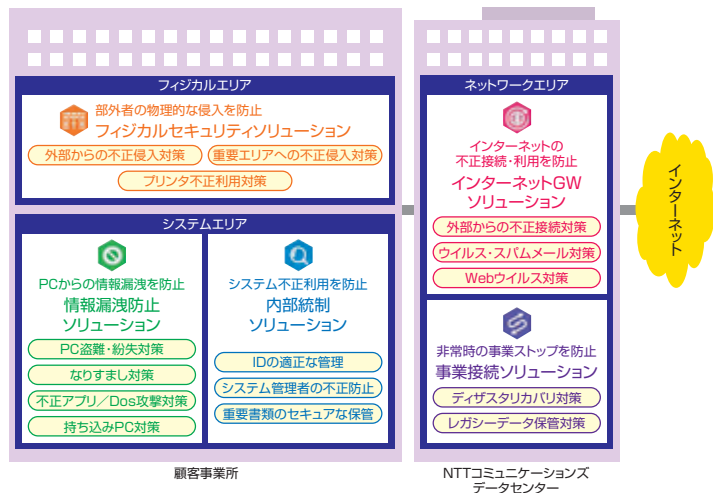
フィジカルエリア

部外者の物理的な侵入を防止
フィジカルセキュリティソリューション

外部からの不正侵入対策
重要エリアへの不正侵入対策
プリンタ不正利用対策

システムエリア

PCからの情報漏洩を防止
情報漏洩防止ソリューション

PC盗難・紛失対策
なりすまし対策
不正アプリ／Dos攻撃対策
持ち込みPC対策

システム不正利用を防止
内部統制ソリューション

IDの適正な管理
システム管理者の不正防止
重要書類のセキュアな保管

顧客事業所

ネットワークエリア

インターネットの不正接続・利用を防止
インターネットGWソリューション

外部からの不正接続対策
ウイルス・スパムメール対策
Webウイルス対策

非常時の事業ストップを防止
事業接続ソリューション

ディザスタリカバリ対策
レガシーデータ保管対策

NTTコミュニケーションズ
データセンター

インターネット